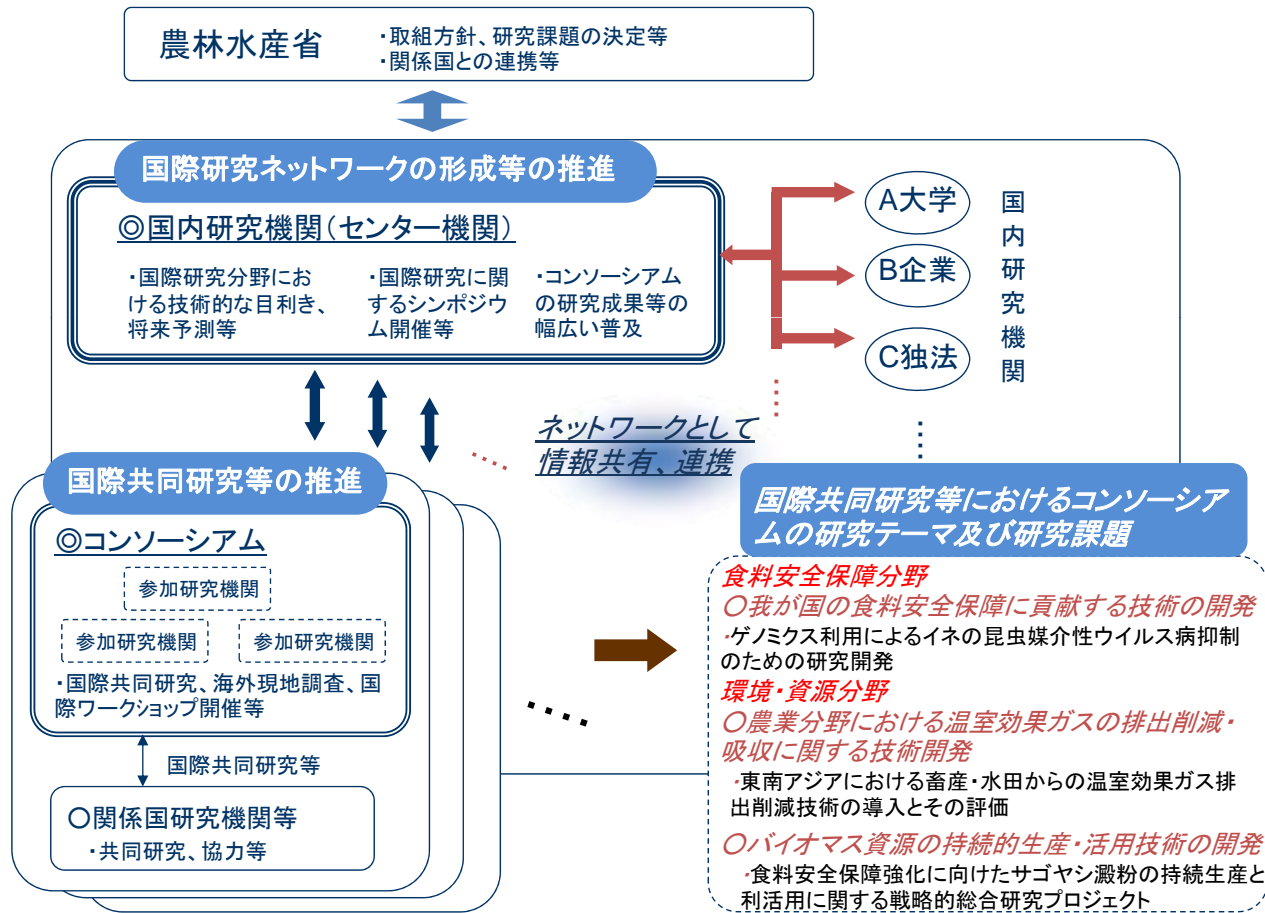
農林水産省
・取組方針、研究課題の決定等
・関係国との連携等

国際研究ネットワークの形成等の推進

◎国内研究機関（センター機関）

・国際研究分野における技術的な目利き、将来予測等

・国際研究に関するシンポジウム開催等

・コンソーシアムの研究成果等の幅広い普及

A大学
B企業
C独法

国内研究機関

ネットワークとして情報共有、連携

国際共同研究等の推進

◎コンソーシアム

参加研究機関
参加研究機関
参加研究機関

・国際共同研究、海外現地調査、国際ワークショップ開催等

国際共同研究等

○関係国研究機関等
・共同研究、協力等

国際共同研究等におけるコンソーシアムの研究テーマ及び研究課題

食料安全保障分野
○我が国の食料安全保障に貢献する技術の開発
・ゲノミクス利用によるイネの昆虫媒介性ウイルス病抑制のための研究開発

環境・資源分野
○農業分野における温室効果ガスの排出削減・吸収に関する技術開発
・東南アジアにおける畜産・水田からの温室効果ガス排出削減技術の導入とその評価

○バイオマス資源の持続的生産・活用技術の開発
・食料安全保障強化に向けたサゴヤシ澱粉の持続生産と利活用に関する戦略的総合研究プロジェクト